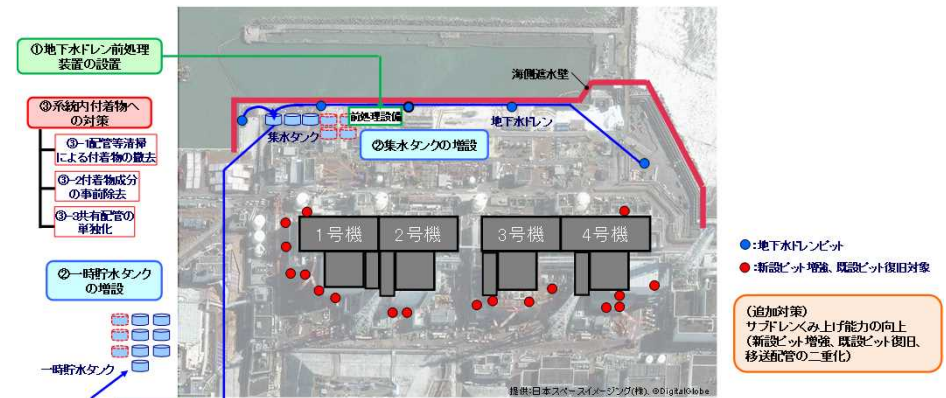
①地下水ドレン前処理装置の設置

③系統内付着物への対策

③-1配管等清掃による付着物の撤去

③-2付着物成分の事前除去

③-3共有配管の単独化

②一時貯水タンクの増設

一時貯水タンク

海側遮水壁

前処理設備

集水タンク

地下水ドレン

②集水タンクの増設

1号機

2号機

3号機

4号機

●:地下水ドレンピット

●:新設ピット増強、既設ピット復旧対象

(追加対策)
サブドレンくみ上げ能力の向上
(新設ピット増強、既設ピット復旧、移送配管の二重化)

提供:日本スペースイメージング(株)、©DigitalGlobe